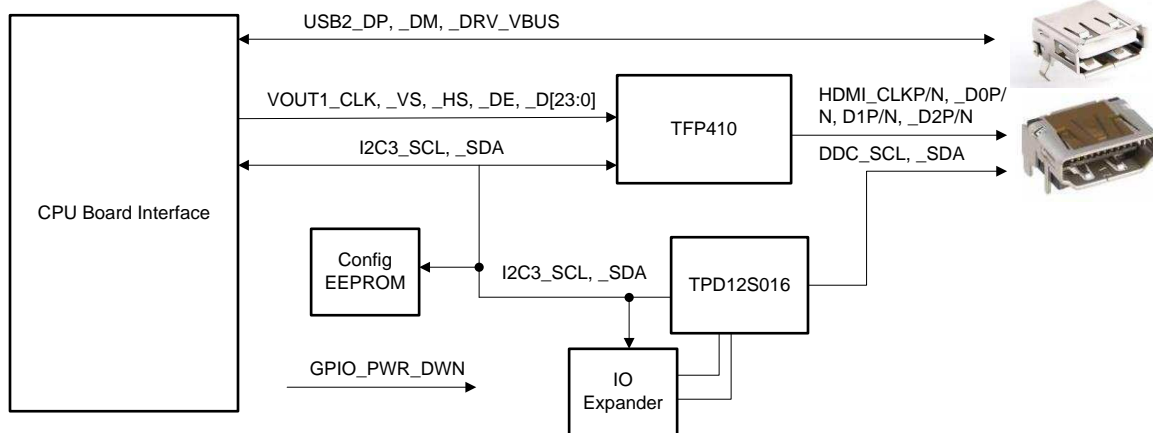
USB2_DP, _DM, _DRV_VBUS

VOUT1_CLK, _VS, _HS, _DE, _D[23:0]

TFP410

HDMI_CLKP/N, _D0P/N, D1P/N, _D2P/N

I2C3_SCL, _SDA

DDC_SCL, _SDA

CPU Board Interface

Config EEPROM

I2C3_SCL, _SDA

TPD12S016

GPIO_PWR_DWN

IO Expander